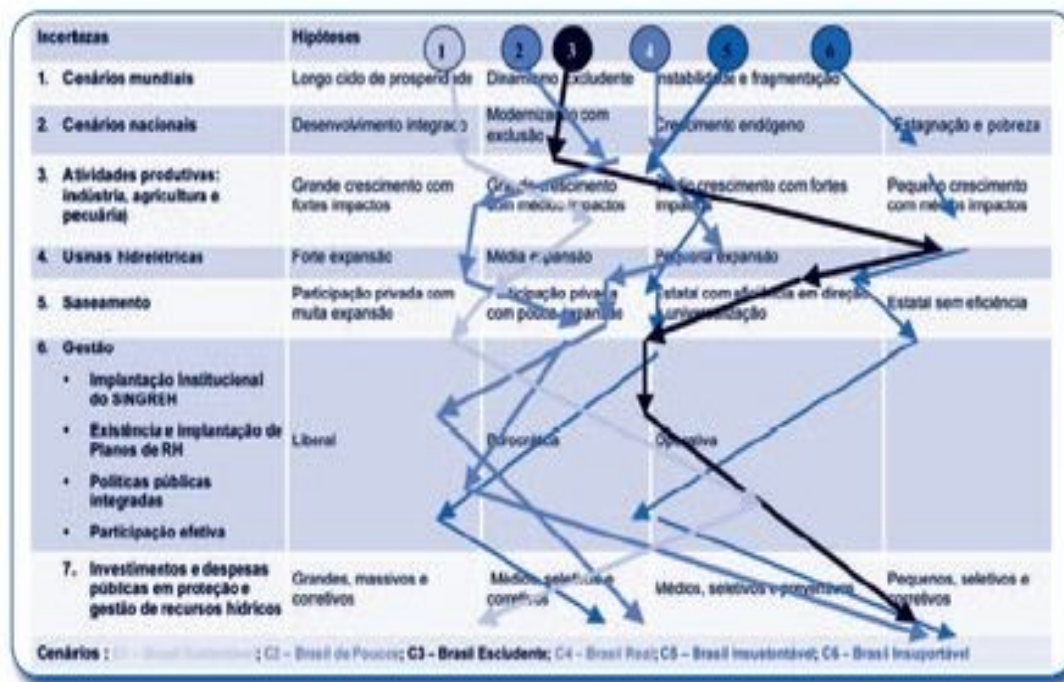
| Incertezas | Hipóteses 1 2 3 4 5 6 | | | |
|---|---|---|---|---|
| 1. Cenários mundiais | Longo ciclo de prosperidade | Dinamismo excludente | Instabilidade e fragmentação | |
| 2. Cenários nacionais | Desenvolvimento integrado | Modernização com exclusão | Crescimento endógeno | Estagnação e pobreza |
| 3. Atividades produtivas: indústria, agricultura e pecuária) | Grande crescimento com fortes impactos | Grande crescimento com médios impactos | Médio crescimento com fortes impactos | Pequeno crescimento com médios impactos |
| 4. Usinas hidrelétricas | Forte expansão | Média expansão | Pequena expansão | |
| 5. Saneamento | Participação privada com muita expansão | Participação privada com pouca expansão | Estatal com eficiência em direção à universalização | Estatal sem eficiência |
| 6. Gestão • Implantação institucional do SINGREH • Existência e implantação de Planos de RH • Políticas públicas integradas • Participação efetiva | Liberal | Burocrática | Operativa | |
| 7. Investimentos e despesas públicas em proteção e gestão de recursos hídricos | Grandes, massivos e corretivos | Médios, seletivos e corretivos | Médios, seletivos e preventivos | Pequenos, seletivos e corretivos |

Cenários : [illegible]; C2 – Brasil de Poucos; C3 – Brasil Excludente; C4 – Brasil Real; C5 – Brasil Insustentável; C6 – Brasil Insuportável